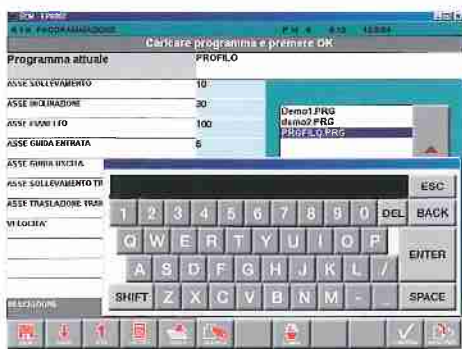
Caricare programma e premere OK

Programma attuale
PROFILO

ASSE SOLLEVAMENTO
10

ASSE INCLINAZIONE
30

ASSE AVANZ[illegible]TO
100

ASSE GUIDA ENTRATA
6

ASSE GUIDA USCITA

ASSE SOLLEVAMENTO TR

ASSE TRASLAZIONE TRAS

VELOCITA'

Demo1.PRG
demo2.PRG
PROFILO.PRG

ESC

1 2 3 4 5 6 7 8 9 0 DEL BACK

Q W E R T Y U I O P

A S D F G H J K L / ENTER

SHIFT Z X C V B N M - _ SPACE